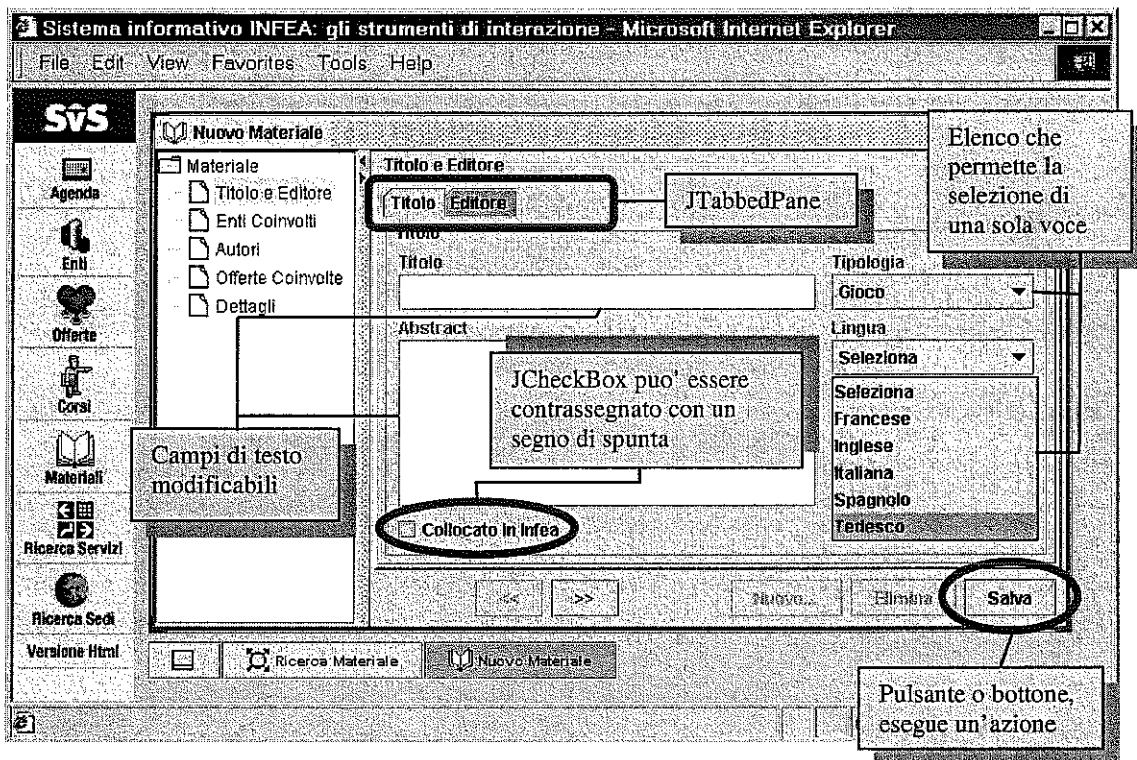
Sistema informativo INFEA: gli strumenti di interazione - Microsoft Internet Explorer

File Edit View Favorites Tools Help

SVS

Agenda

Enti

Offerte

Corsi

Materiali

Ricerca Servizi

Ricerca Sedi

Versione Html

Nuovo Materiale

Materiale
Titolo e Editore
Enti Coinvolti
Autori
Offerte Coinvolte
Dettagli

Titolo e Editore

Titolo Editore

JTabbedPane

Titolo

Titolo

Tipologia

Gioco

Abstract

Lingua

Seleziona

JCheckBox puo' essere contrassegnato con un segno di spunta

Seleziona
Francese
Inglese
Italiana
Spagnolo
Tedesco

Campi di testo modificabili

Collocato in Infea

Elenco che permette la selezione di una sola voce

<<

>>

Nuovo...

Elimina

Salva

Ricerca Materiale

Nuovo Materiale

Pulsante o bottone, esegue un'azione